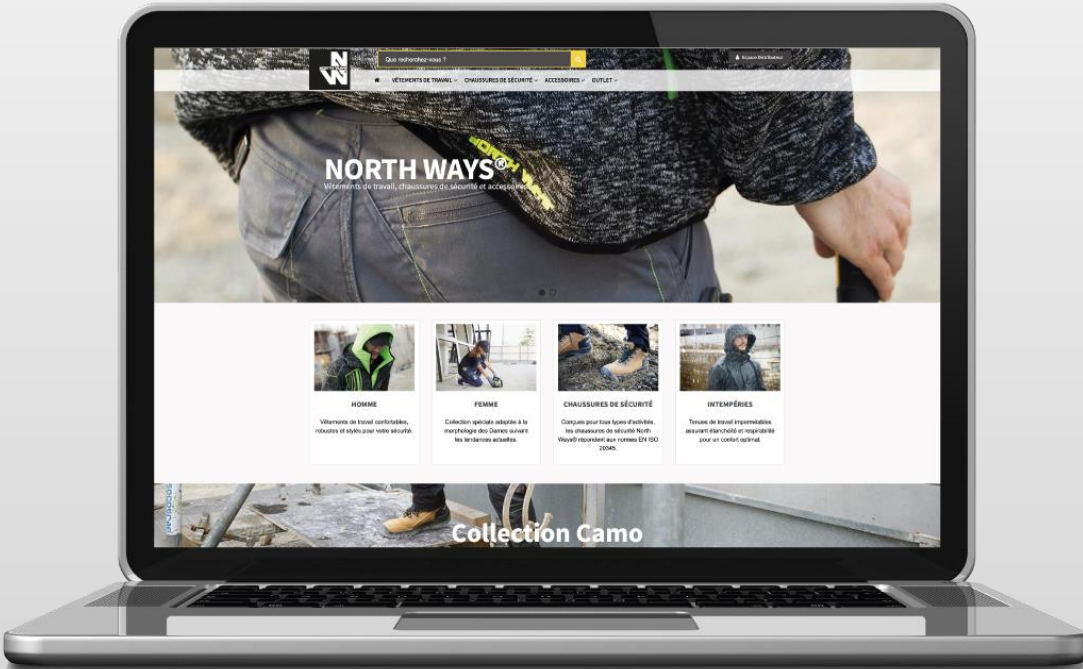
NW

Que recherchez-vous ?

Espace Distributeur

VÊTEMENTS DE TRAVAIL ˅ CHAUSSURES DE SÉCURITÉ ˅ ACCESSOIRES ˅ OUTLET ˅

NORTH WAYS®

Vêtements de travail, chaussures de sécurité et accessoires

HOMME

Vêtements de travail confortables, robustes et stylés pour votre sécurité.

FEMME

Collection spéciale adaptée à la morphologie des Dames suivant les tendances actuelles.

CHAUSSURES DE SÉCURITÉ

Conçues pour tous types d'activités, les chaussures de sécurité North Ways® répondent aux normes EN ISO 20345.

INTEMPÉRIES

Tenues de travail imperméables assurant étanchéité et respirabilité pour un confort optimal.

Collection Camo